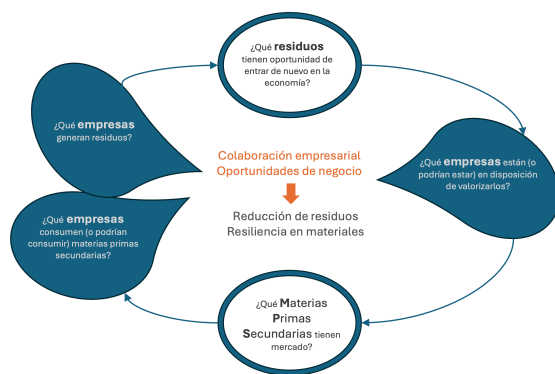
¿Qué **residuos** tienen oportunidad de entrar de nuevo en la economía?

¿Qué **empresas** están (o podrían estar) en disposición de valorizarlos?

¿Qué **M**aterias **P**rimas **S**ecundarias tienen mercado?

¿Qué **empresas** consumen (o podrían consumir) materias primas secundarias?

¿Qué **empresas** generan residuos?

Colaboración empresarial
Oportunidades de negocio

Reducción de residuos
Resiliencia en materiales